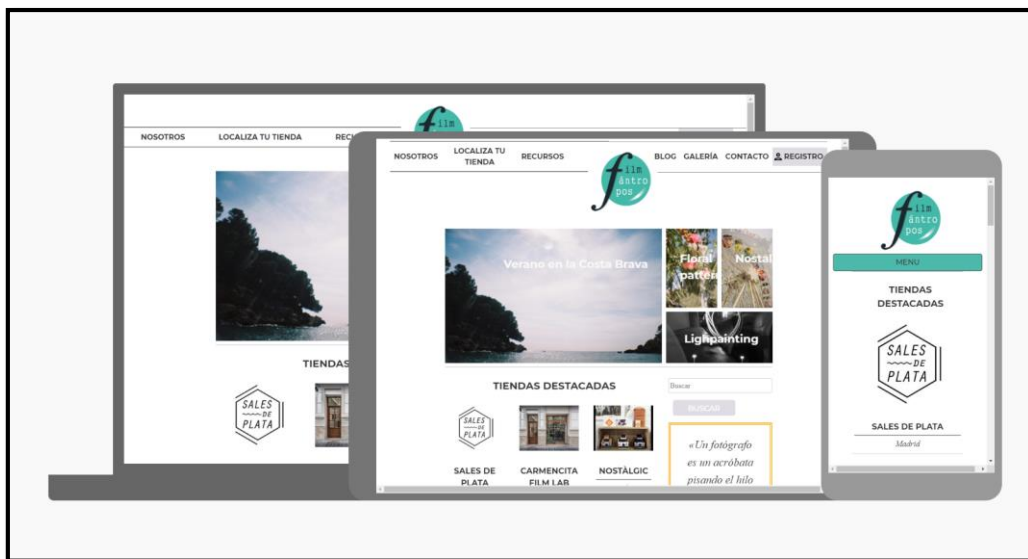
NOSOTROS LOCALIZA TU TIENDA REC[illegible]

film ántropos

TIENDAS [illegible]

SALES DE PLATA

NOSOTROS LOCALIZA TU TIENDA RECURSOS BLOG GALERÍA CONTACTO REGISTRO

film ántropos

Verano en la Costa Brava

Floral pattern

Nostal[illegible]

Lightpainting

TIENDAS DESTACADAS

Buscar

BUSCAR

SALES DE PLATA

SALES DE PLATA

CARMENCITA FILM LAB

NOSTÀLGIC

«Un fotógrafo es un acróbata pisando el hilo

film ántropos

MENU

TIENDAS DESTACADAS

SALES DE PLATA

SALES DE PLATA

Madrid